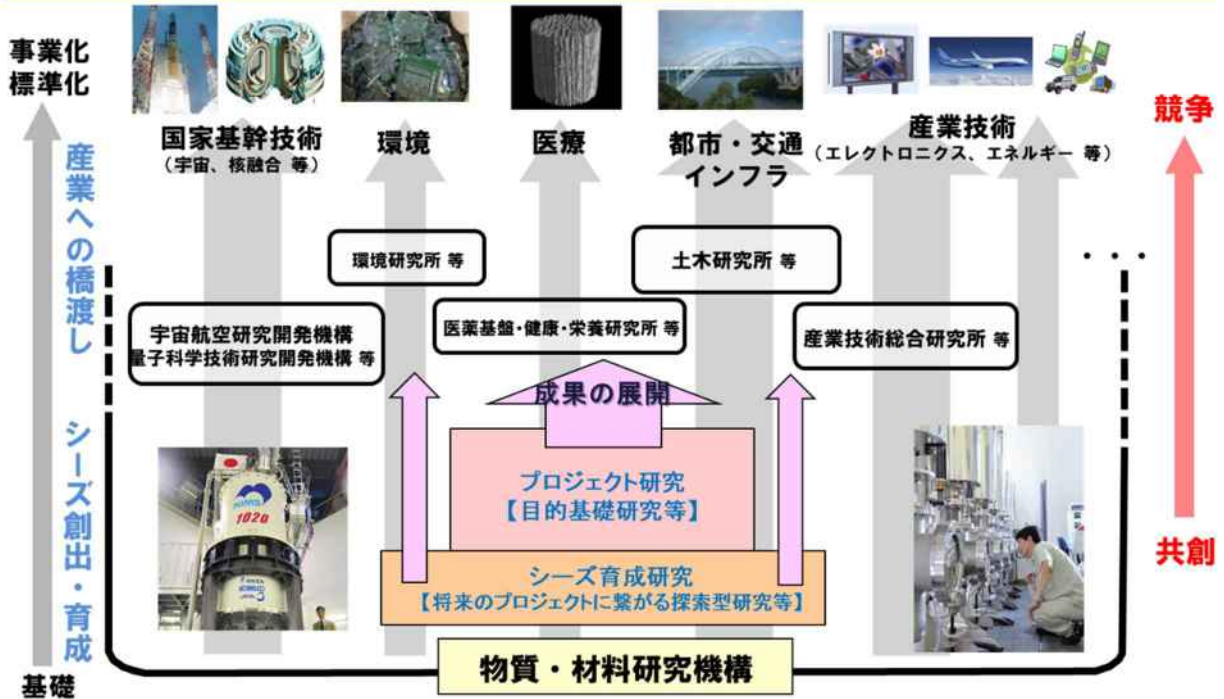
事業化
標準化

産業への橋渡し

シーズ創出・育成

基礎

国家基幹技術
（宇宙、核融合 等）

環境

医療

都市・交通
インフラ

産業技術
（エレクトロニクス、エネルギー 等）

競争

環境研究所 等

土木研究所 等

・・・

宇宙航空研究開発機構
量子科学技術研究開発機構 等

医薬基盤・健康・栄養研究所 等

産業技術総合研究所 等

成果の展開

プロジェクト研究
【目的基礎研究等】

シーズ育成研究
【将来のプロジェクトに繋がる探索型研究等】

共創

1020

物質・材料研究機構